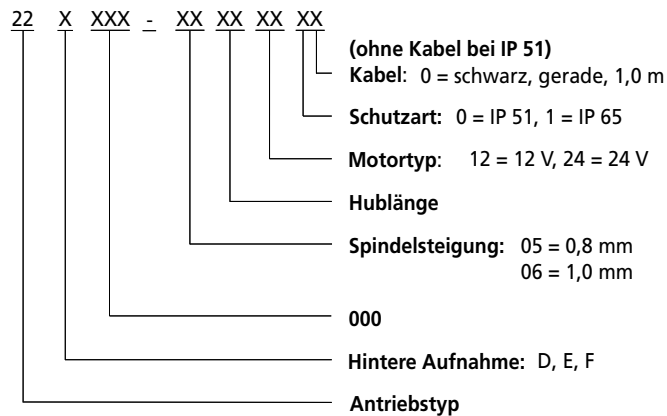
22 X XXX - XX XX XX XX

(ohne Kabel bei IP 51)
Kabel: 0 = schwarz, gerade, 1,0 m

Schutzart: 0 = IP 51, 1 = IP 65

Motortyp: 12 = 12 V, 24 = 24 V

Hublänge

Spindelsteigung: 05 = 0,8 mm
06 = 1,0 mm

000

Hintere Aufnahme: D, E, F

Antriebstyp